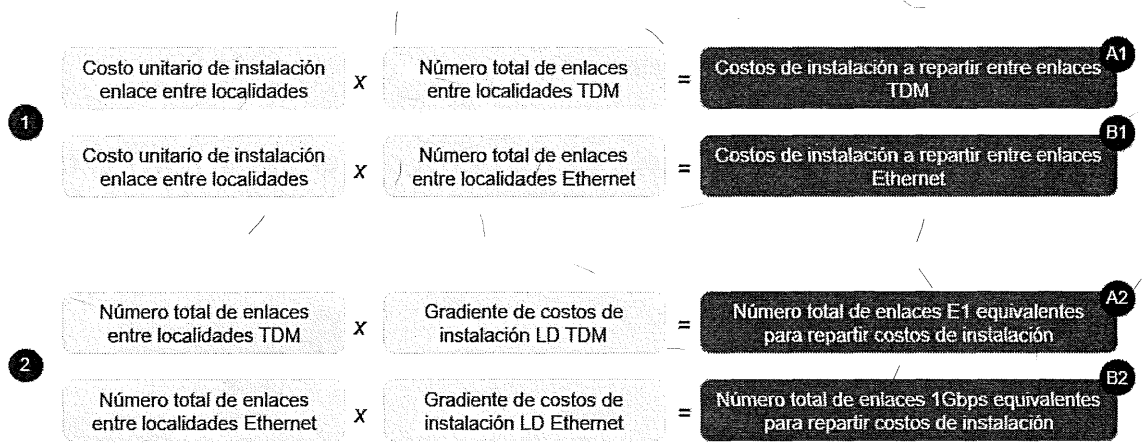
1

Costo unitario de instalación enlace entre localidades x Número total de enlaces entre localidades TDM = Costos de instalación a repartir entre enlaces TDM A1

Costo unitario de instalación enlace entre localidades x Número total de enlaces entre localidades Ethernet = Costos de instalación a repartir entre enlaces Ethernet B1

2

Número total de enlaces entre localidades TDM x Gradiente de costos de instalación LD TDM = Número total de enlaces E1 equivalentes para repartir costos de instalación A2

Número total de enlaces entre localidades Ethernet x Gradiente de costos de instalación LD Ethernet = Número total de enlaces 1Gbps equivalentes para repartir costos de instalación B2